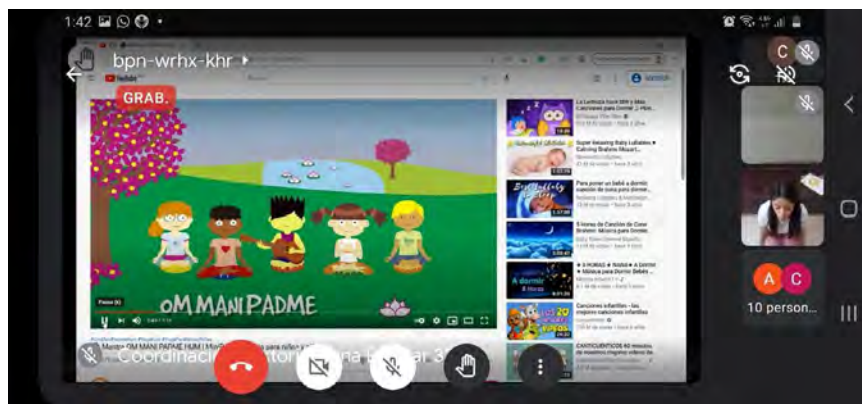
1:42

bpn-wrhx-khr

GRAB.

OM MANI PADME

Coordinación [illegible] 3

La Lechuza Duerme y Mas Canciones para Dormir

Super Relaxing Baby Lullabies ♥ Calming Brahms Mozart

Para poner un bebé a dormir

5 Horas de Canción de Cuna Brahms: Música para Dormir

A dormir 4 Horas

Canciones infantiles

CANTICUENTOS

C

A C

10 person...